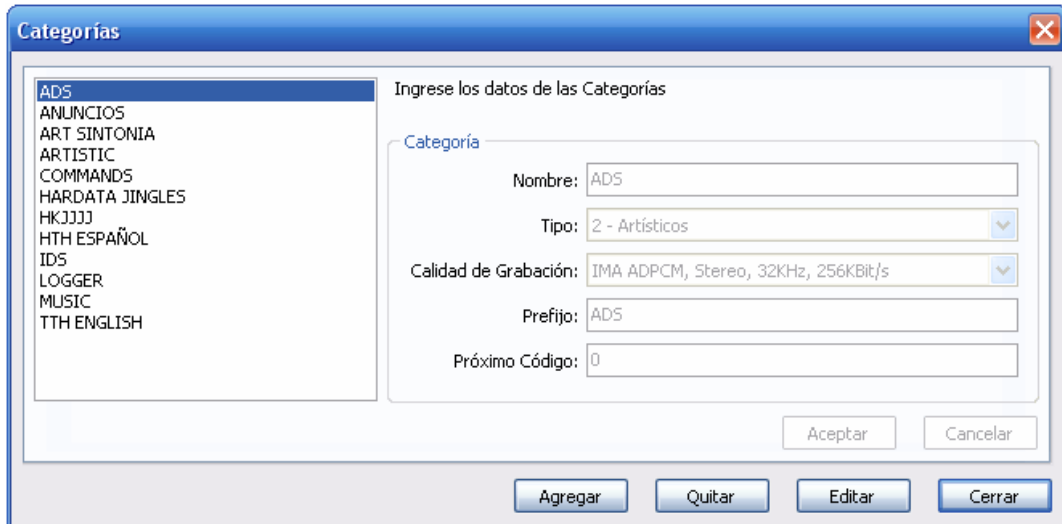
Categorías

ADS
ANUNCIOS
ART SINTONIA
ARTISTIC
COMMANDS
HARDATA JINGLES
HKJJJJ
HTH ESPAÑOL
IDS
LOGGER
MUSIC
TTH ENGLISH

Ingrese los datos de las Categorías

Categoría

Nombre: ADS

Tipo: 2 - Artísticos

Calidad de Grabación: IMA ADPCM, Stereo, 32KHz, 256KBit/s

Prefijo: ADS

Próximo Código: 0

Aceptar
Cancelar

Agregar
Quitar
Editar
Cerrar